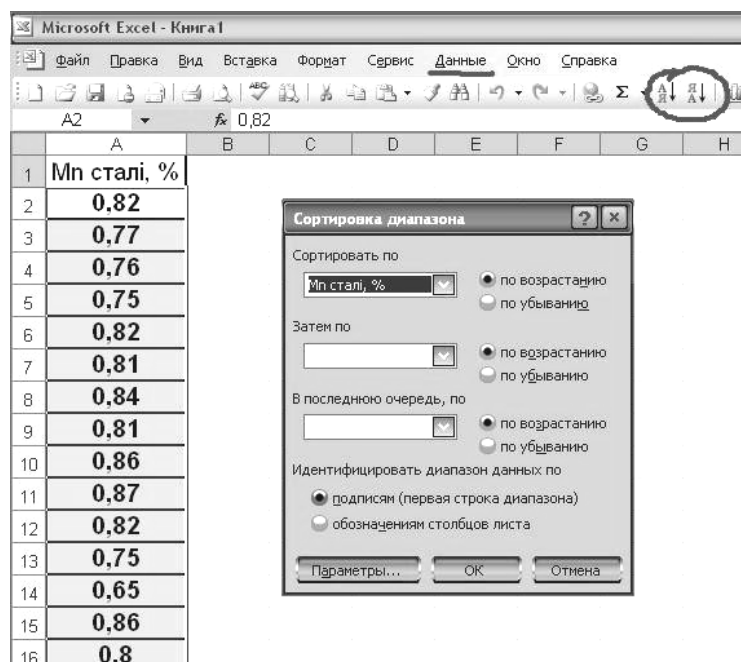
Microsoft Excel - Книга1

Файл Правка Вид Вставка Формат Сервис Данные Окно Справка

A2 $f_x$ 0,82

| | A | B | C | D | E | F | G | H |
|---|---|---|---|---|---|---|---|---|
| 1 | Mn сталі, % | | | | | | | |
| 2 | 0,82 | | | | | | | |
| 3 | 0,77 | | | | | | | |
| 4 | 0,76 | | | | | | | |
| 5 | 0,75 | | | | | | | |
| 6 | 0,82 | | | | | | | |
| 7 | 0,81 | | | | | | | |
| 8 | 0,84 | | | | | | | |
| 9 | 0,81 | | | | | | | |
| 10 | 0,86 | | | | | | | |
| 11 | 0,87 | | | | | | | |
| 12 | 0,82 | | | | | | | |
| 13 | 0,75 | | | | | | | |
| 14 | 0,65 | | | | | | | |
| 15 | 0,86 | | | | | | | |
| 16 | 0,8 | | | | | | | |

Сортировка диапазона

Сортировать по
Mn сталі, %
по возрастанию
по убыванию

Затем по
по возрастанию
по убыванию

В последнюю очередь, по
по возрастанию
по убыванию

Идентифицировать диапазон данных по
подписям (первая строка диапазона)
обозначениям столбцов листа

Параметры... OK Отмена